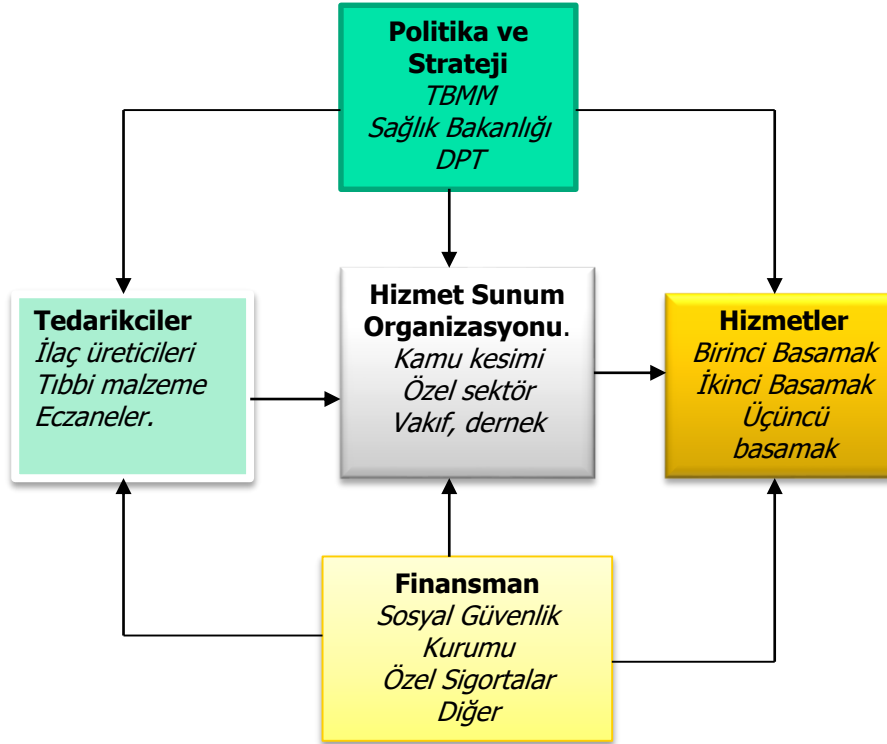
Politika ve Strateji
TBMM
Sağlık Bakanlığı
DPT

Tedarikciler
İlaç üreticileri
Tıbbi malzeme
Eczaneler.

Hizmet Sunum Organizasyonu.
Kamu kesimi
Özel sektör
Vakıf, dernek

Hizmetler
Birinci Basamak
İkinci Basamak
Üçüncü basamak

Finansman
Sosyal Güvenlik Kurumu
Özel Sigortalar
Diğer